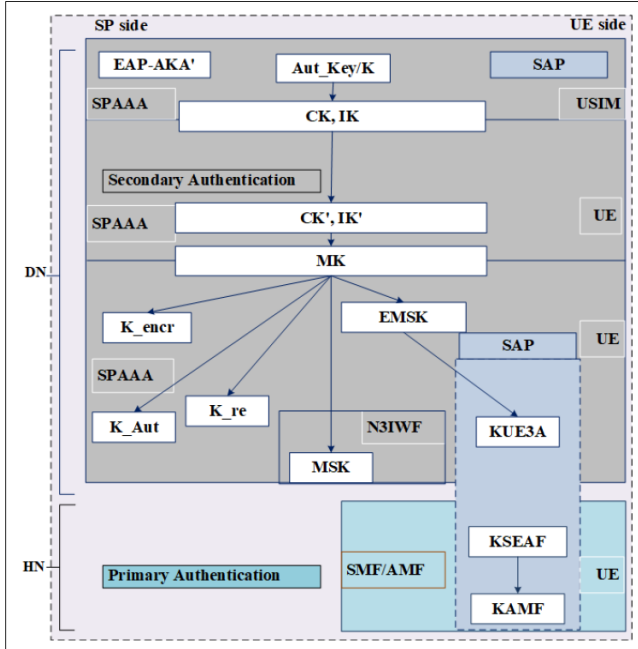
SP side

UE side

EAP-AKA'

Aut_Key/K

SAP

SPAAA

CK, IK

USIM

Secondary Authentication

SPAAA

CK', IK'

UE

DN

MK

K_encr

EMSK

UE

SAP

SPAAA

K_re

K_Aut

N3IWF

KUE3A

MSK

HN

KSEAF

Primary Authentication

SMF/AMF

UE

KAMF